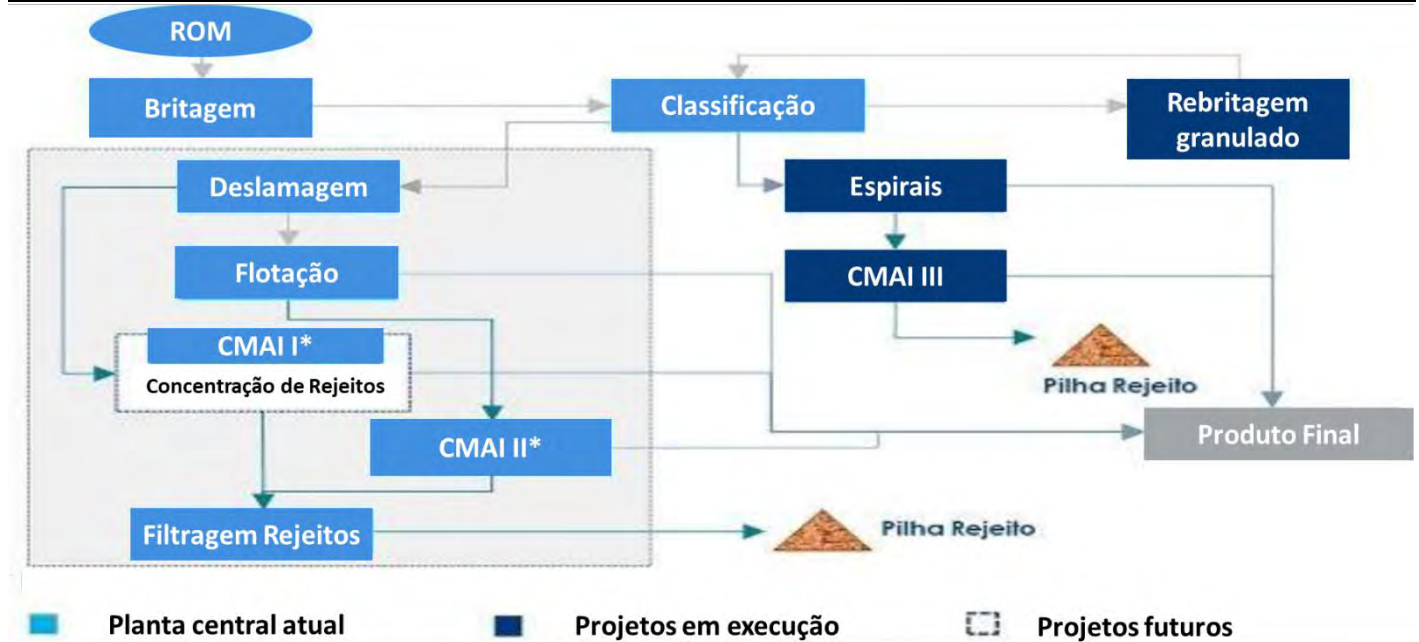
ROM

Britagem

Classificação

Rebritagem granulado

Deslamagem

Espirais

Flotação

CMAI III

CMAI I*

Concentração de Rejeitos

Pilha Rejeito

CMAI II*

Produto Final

Filtragem Rejeitos

Pilha Rejeito

Planta central atual

Projetos em execução

Projetos futuros